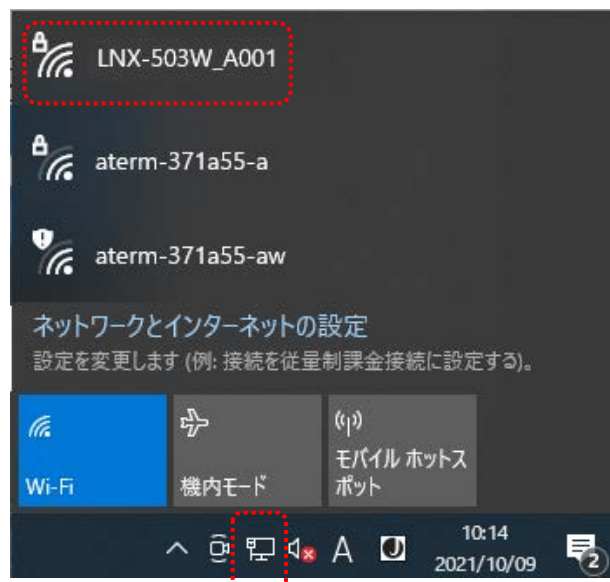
LNX-503W_A001

aterm-371a55-a

aterm-371a55-aw

ネットワークとインターネットの設定
設定を変更します (例: 接続を従量制課金接続に設定する)。

Wi-Fi

機内モード

モバイル ホットスポット

A

10:14
2021/10/09

2